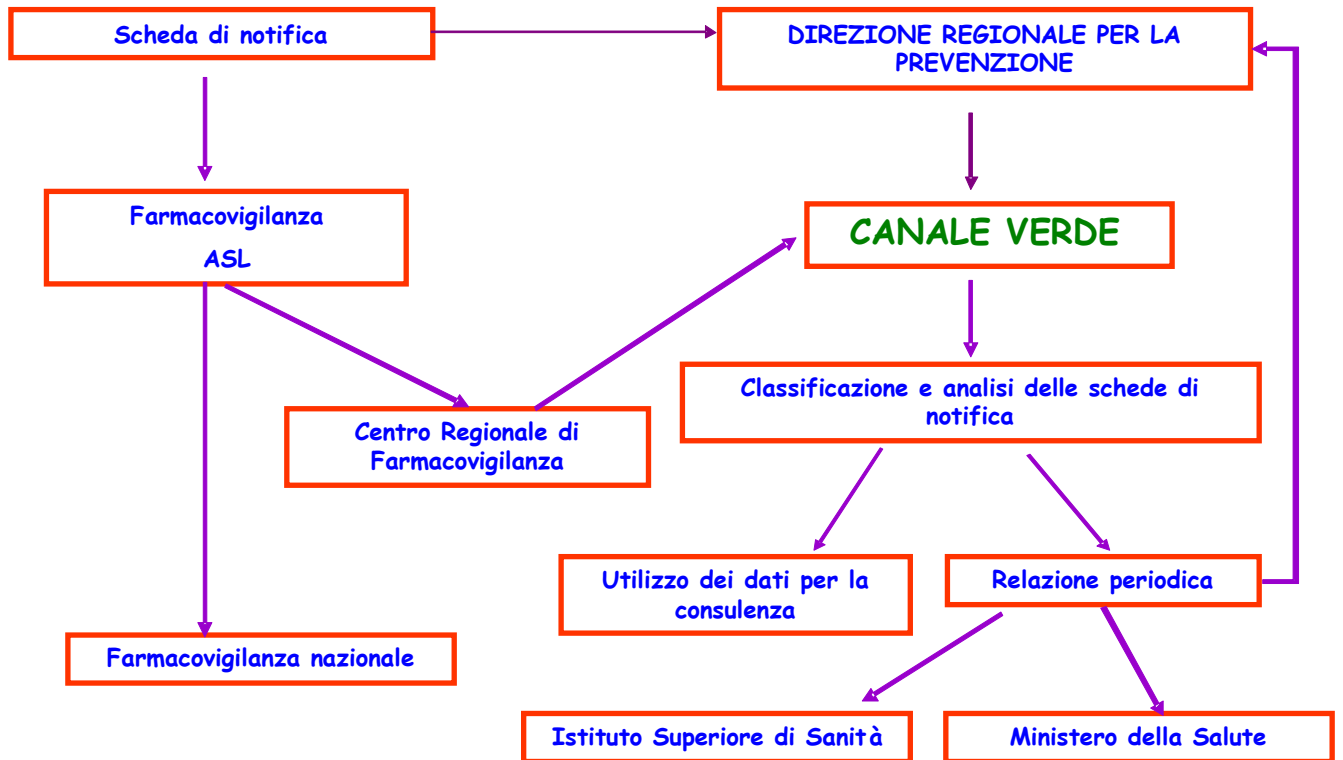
Scheda di notifica

DIREZIONE REGIONALE PER LA PREVENZIONE

Farmacovigilanza

ASL

CANALE VERDE

Classificazione e analisi delle schede di notifica

Centro Regionale di Farmacovigilanza

Utilizzo dei dati per la consulenza

Relazione periodica

Farmacovigilanza nazionale

Istituto Superiore di Sanità

Ministero della Salute